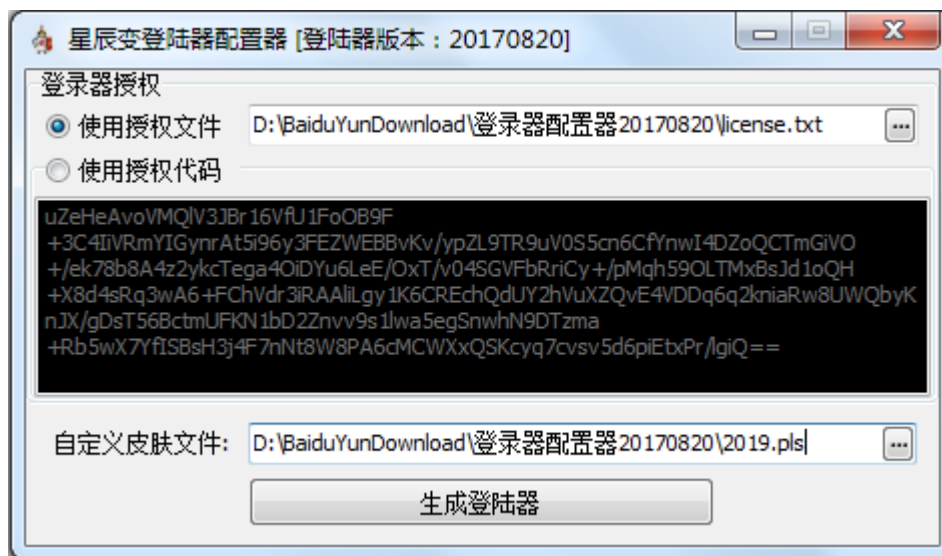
星辰变登陆器配置器 [登陆器版本：20170820]

登录器授权

使用授权文件 D:\BaiduYunDownload\登录器配置器20170820\license.txt ...

使用授权代码

uZeHeAvoVMQlV3JBr16VfU1FoOB9F
+3C4IiVRmYIGynrAt5i96y3FEZWEBBvKv/ypZL9TR9uV0S5cn6CfYnwI4DZoQCTmGiVO
+/ek78b8A4z2ykcTega4OiDYu6LeE/OxT/v04SGVFbRriCy+/pMqh59OLTMxBsJd1oQH
+X8d4sRq3wA6+FChVdr3iRAAliLgy1K6CREchQdUY2hVuXZQvE4VDDq6q2kniaRw8UWQbyKnJX/gDsT56BctmUFKN1bD2Znvv9s1lwa5egSnwhN9DTzma
+Rb5wX7YfISBsH3j4F7nNt8W8PA6cMCWXxQSKcyq7cvsv5d6piEtxPr/lgiQ==

自定义皮肤文件: D:\BaiduYunDownload\登录器配置器20170820\2019.pls ...

生成登陆器